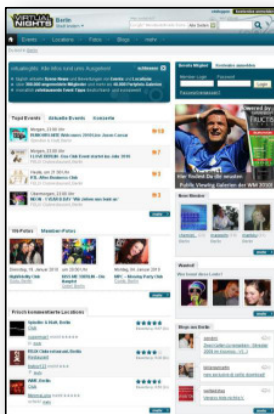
VIRTUAL NIGHTS Berlin

Events Locations Fotos Blogs mehr

Aktuellig, Alle Infos und ein Ausgabe!

Top Events Gehabte Events Konzerte

Berlin Mitglied

Member Login Passwort

Hier Tschad By im Heiden
Public Viewing Galerien der WM 2010

VN Fotos Members Fotos

Frisch kommentierte Locations

Spindler & Klatt, Berlin

WMF, Berlin

Blogs aus Berlin

Neue Member

Wanted